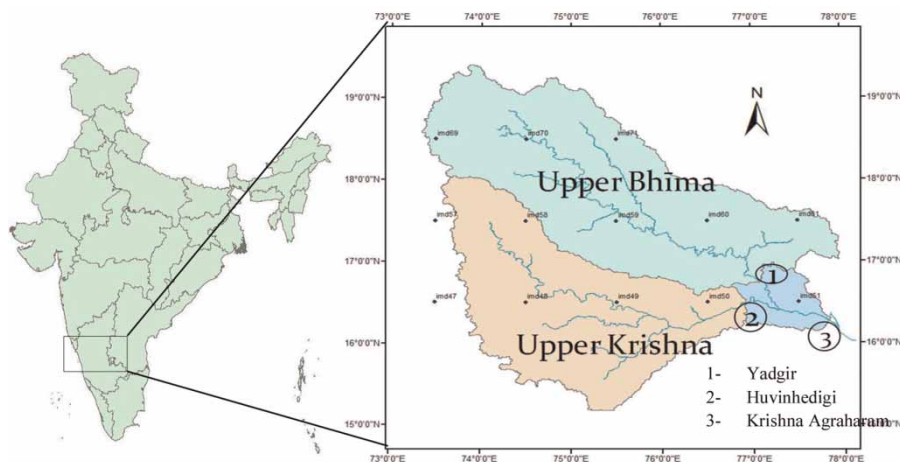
73°0'0"E 74°0'0"E 75°0'0"E 76°0'0"E 77°0'0"E 78°0'0"E

19°0'0"N
18°0'0"N
17°0'0"N
16°0'0"N
15°0'0"N

19°0'0"N
18°0'0"N
17°0'0"N
16°0'0"N
15°0'0"N

N

imd69 imd70 imd71
Upper Bhīma
imd57 imd58 imd59 imd60 imd61
1
imd47 imd48 imd49 imd50 imd51
2
3
Upper Krishna

1- Yadgir
2- Huvinhedigi
3- Krishna Agraharam

73°0'0"E 74°0'0"E 75°0'0"E 76°0'0"E 77°0'0"E 78°0'0"E